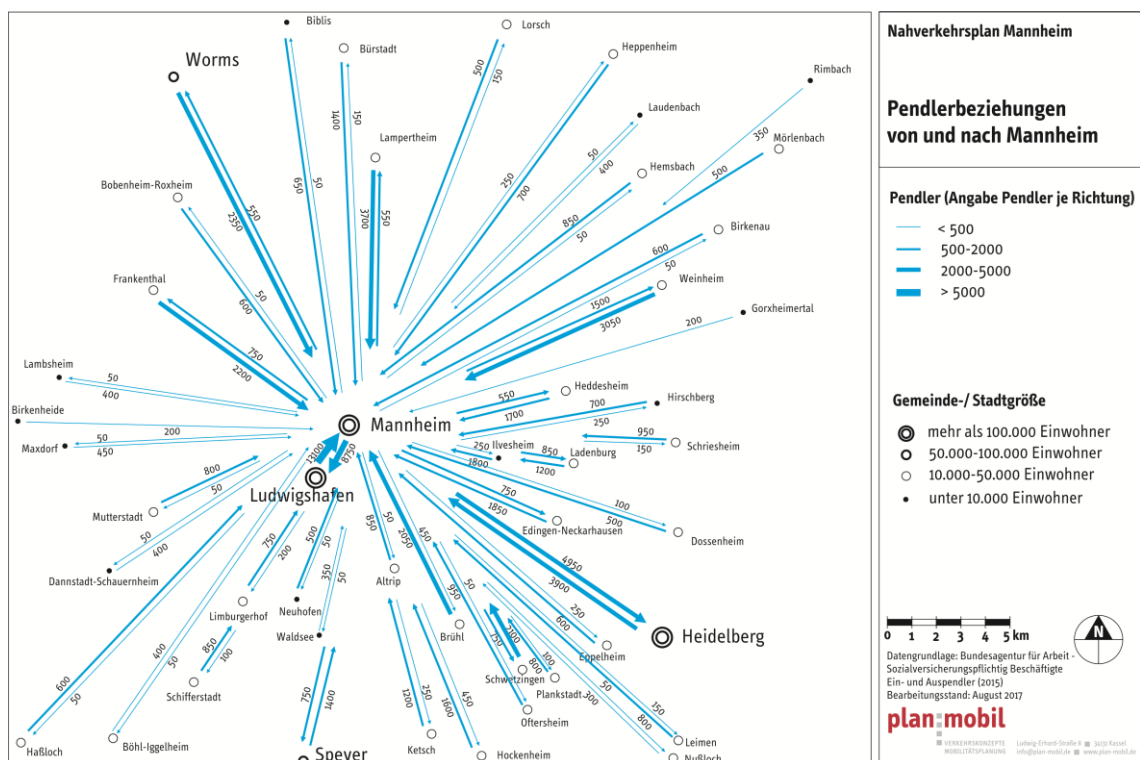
Nahverkehrsplan Mannheim

Pendlerbeziehungen von und nach Mannheim

Pendler (Angabe Pendler je Richtung)

< 500
500-2000
2000-5000
> 5000

Gemeinde-/ Stadtgröße

mehr als 100.000 Einwohner
50.000-100.000 Einwohner
10.000-50.000 Einwohner
unter 10.000 Einwohner

0 1 2 3 4 5 km

N

Datengrundlage: Bundesagentur für Arbeit - Sozialversicherungspflichtig Beschäftigte Ein- und Auspendler (2015)
Bearbeitungsstand: August 2017

plan:mobil
VERKEHRSKONZEPTE MOBILITÄTSPLANUNG
Ludwig-Erhard-Straße 8 34131 Kassel
info@plan-mobil.de www.plan-mobil.de

Mannheim
Worms 550 2350
Biblis 650 50
Bürstadt 1400 150
Lorsch 500 150
Heppenheim 250 700
Rimbach
Laudenbach 50 400
Lampertheim 3700 550
Mörlenbach 350 500
Hemsbach 850 50
Bobenheim-Roxheim 600 50
Birkenau 600 50
Weinheim 1500 3050
Frankenthal 750 2200
Gorxheimertal 200
Lambsheim 50 400
Heddesheim 550 1700
Hirschberg 700 250
Birkenheide 200
Maxdorf 50 450
Schriesheim 950 150
Ilvesheim 250 1800
Ladenburg 850 1200
Ludwigshafen 13100 8750
Mutterstadt 800 50
Edingen-Neckarhausen 750 1850
Dossenheim 100 500
Dannstadt-Schauernheim 50 400
750 200
500 50
350 50
850 50
2050 450
Altrip
Neuhofen
Limburgerhof
Waldsee
4950 3900
Heidelberg
Brühl 950
50 250 600
Eppelheim
1300 750 800 100
Schwetzingen
Plankstadt 300 50
Schifferstadt 850 100
400 50
600 50
Haßloch
Böhl-Iggelheim
750 1400
Speyer
1200 250
Ketsch
1600 450
Hockenheim
Oftersheim
150 800
Leimen
Nußloch